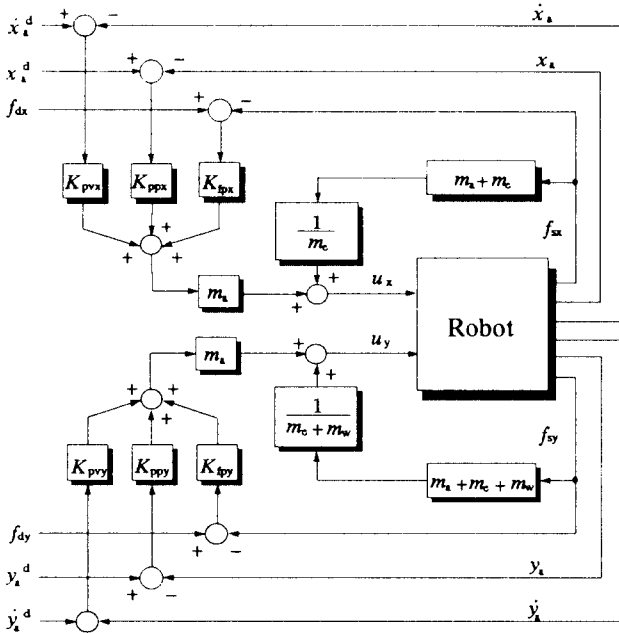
$\dot{x}_a^d$ + −
$\dot{x}_a$
$x_a^d$ + −
$x_a$
$f_{dx}$ + −
$K_{pvx}$ $K_{ppx}$ $K_{fpx}$
$m_a + m_c$
$\frac{1}{m_c}$
$f_{sx}$
+ + + +
$m_a$
+ +
$u_x$
Robot
$m_a$
+ +
$u_y$
+ + + +
$\frac{1}{m_c + m_w}$
$f_{sy}$
$K_{pvy}$ $K_{ppy}$ $K_{fpy}$
$m_a + m_c + m_w$
$f_{dy}$ + −
$y_a^d$ + −
$y_a$
$\dot{y}_a^d$
$\dot{y}_a$